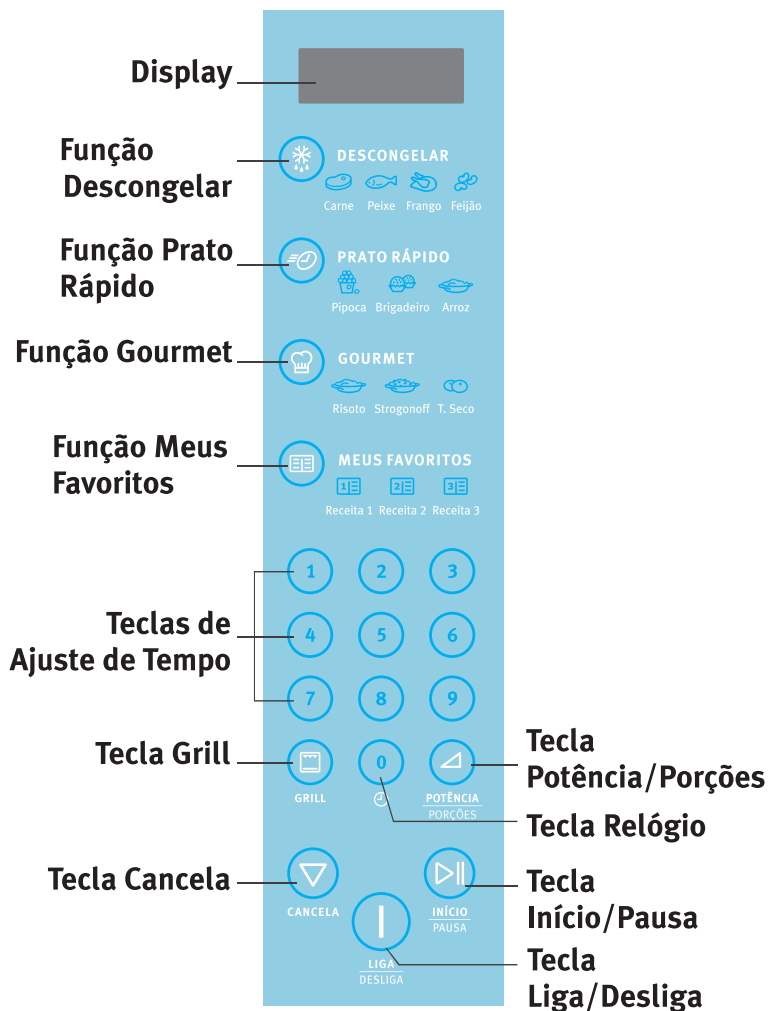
Display

Função Descongelar

DESCONGELAR

Carne Peixe Frango Feijão

Função Prato Rápido

PRATO RÁPIDO

Pipoca Brigadeiro Arroz

Função Gourmet

GOURMET

Risoto Strogonoff T. Seco

Função Meus Favoritos

MEUS FAVORITOS

1 2 3

Receita 1 Receita 2 Receita 3

Teclas de Ajuste de Tempo

1 2 3

4 5 6

7 8 9

Tecla Grill

GRILL

0

Tecla Potência/Porções

POTÊNCIA
PORÇÕES

Tecla Relógio

Tecla Cancela

CANCELA

INÍCIO
PAUSA

Tecla Início/Pausa

LIGA
DESLIGA

Tecla Liga/Desliga